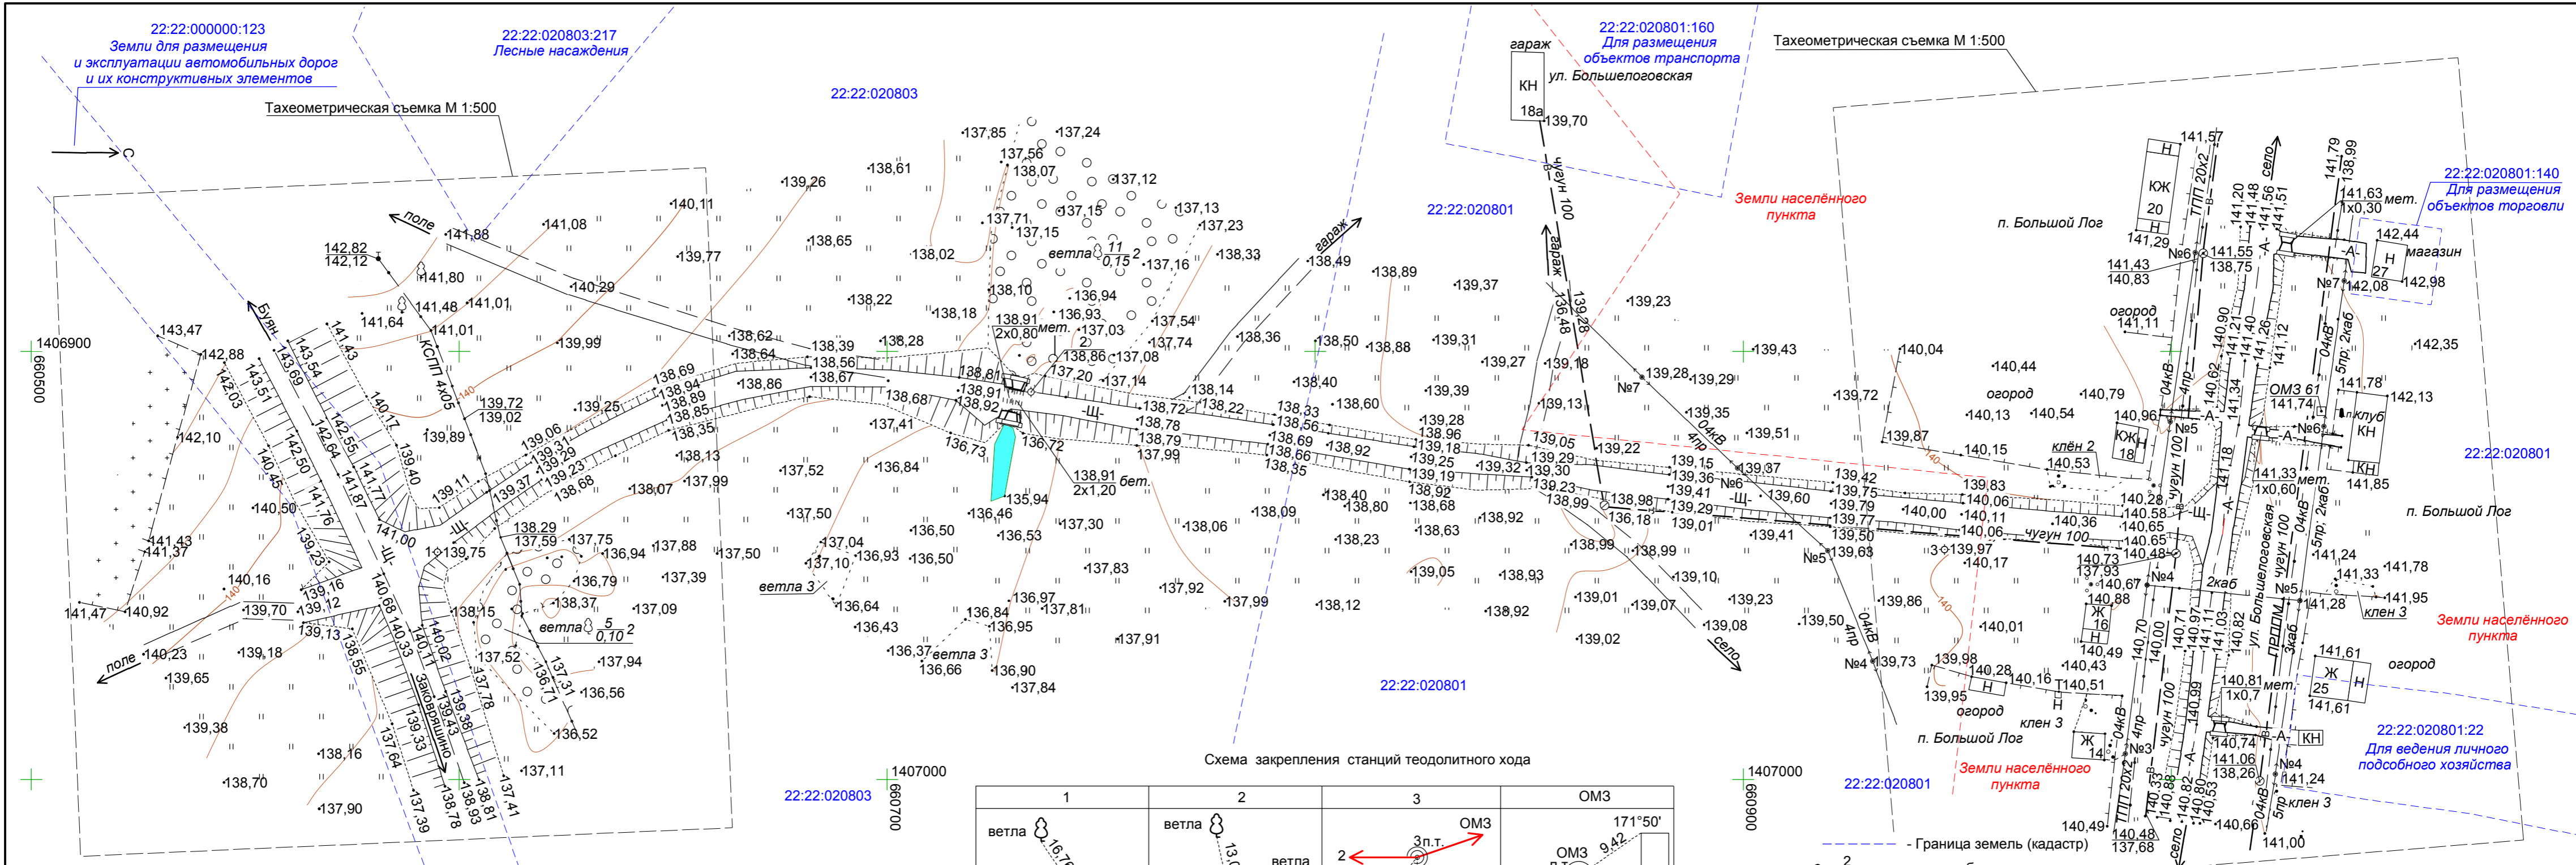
22:22:000000:123
Земли для размещения
и эксплуатации автомобильных дорог
и их конструктивных элементов

22:22:020803:217
Лесные насаждения

Тахеометрическая съемка М 1:500

22:22:020803

22:22:020801:160
Для размещения
объектов транспорта

гараж
КН
18а
ул. Большелоговская

Тахеометрическая съемка М 1:500

Земли населённого
пункта

22:22:020801

п. Большой Лог

22:22:020801:140
Для размещения
объектов торговли

магазин

поле
Буян
КСПП 4х05
ветла
гараж
чугун 100
огород
клуб
КН
22:22:020801
п. Большой Лог
клён 2
клён 3
Земли населённого
пункта
огород
ветла 3
ветла 3
Заквасино
поле
22:22:020801
22:22:020803
1407000
1407000
1406900
660500
660700
660900
22:22:020801:22
Для ведения личного
подсобного хозяйства
Земли населённого
пункта
п. Большой Лог
22:22:020801
село
село

Схема закрепления станций теодолитного хода

| 1 | 2 | 3 | ОМ3 |
|---|---|---|---|
| ветла | ветла | 3п.т. ОМ3 | ОМ3 171°50' |

- Граница земель (кадастр)